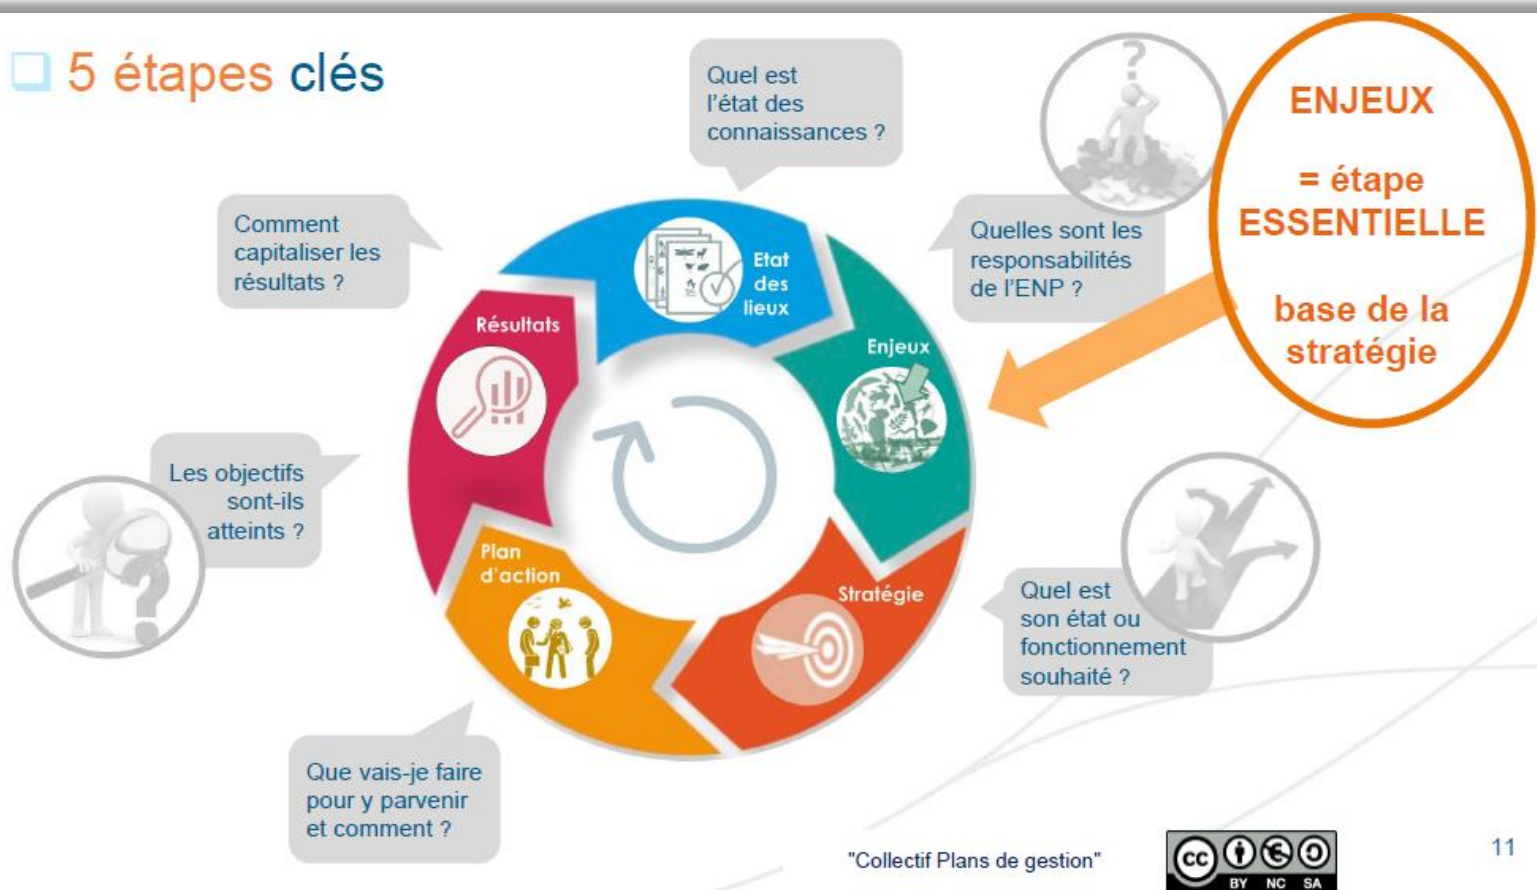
5 étapes clés

Quel est l'état des connaissances ?

ENJEUX

= étape ESSENTIELLE

base de la stratégie

Comment capitaliser les résultats ?

Quelles sont les responsabilités de l'ENP ?

Etat des lieux

Résultats

Enjeux

Les objectifs sont-ils atteints ?

Plan d'action

Stratégie

Quel est son état ou fonctionnement souhaité ?

Que vais-je faire pour y parvenir et comment ?

"Collectif Plans de gestion"

cc BY NC SA

11